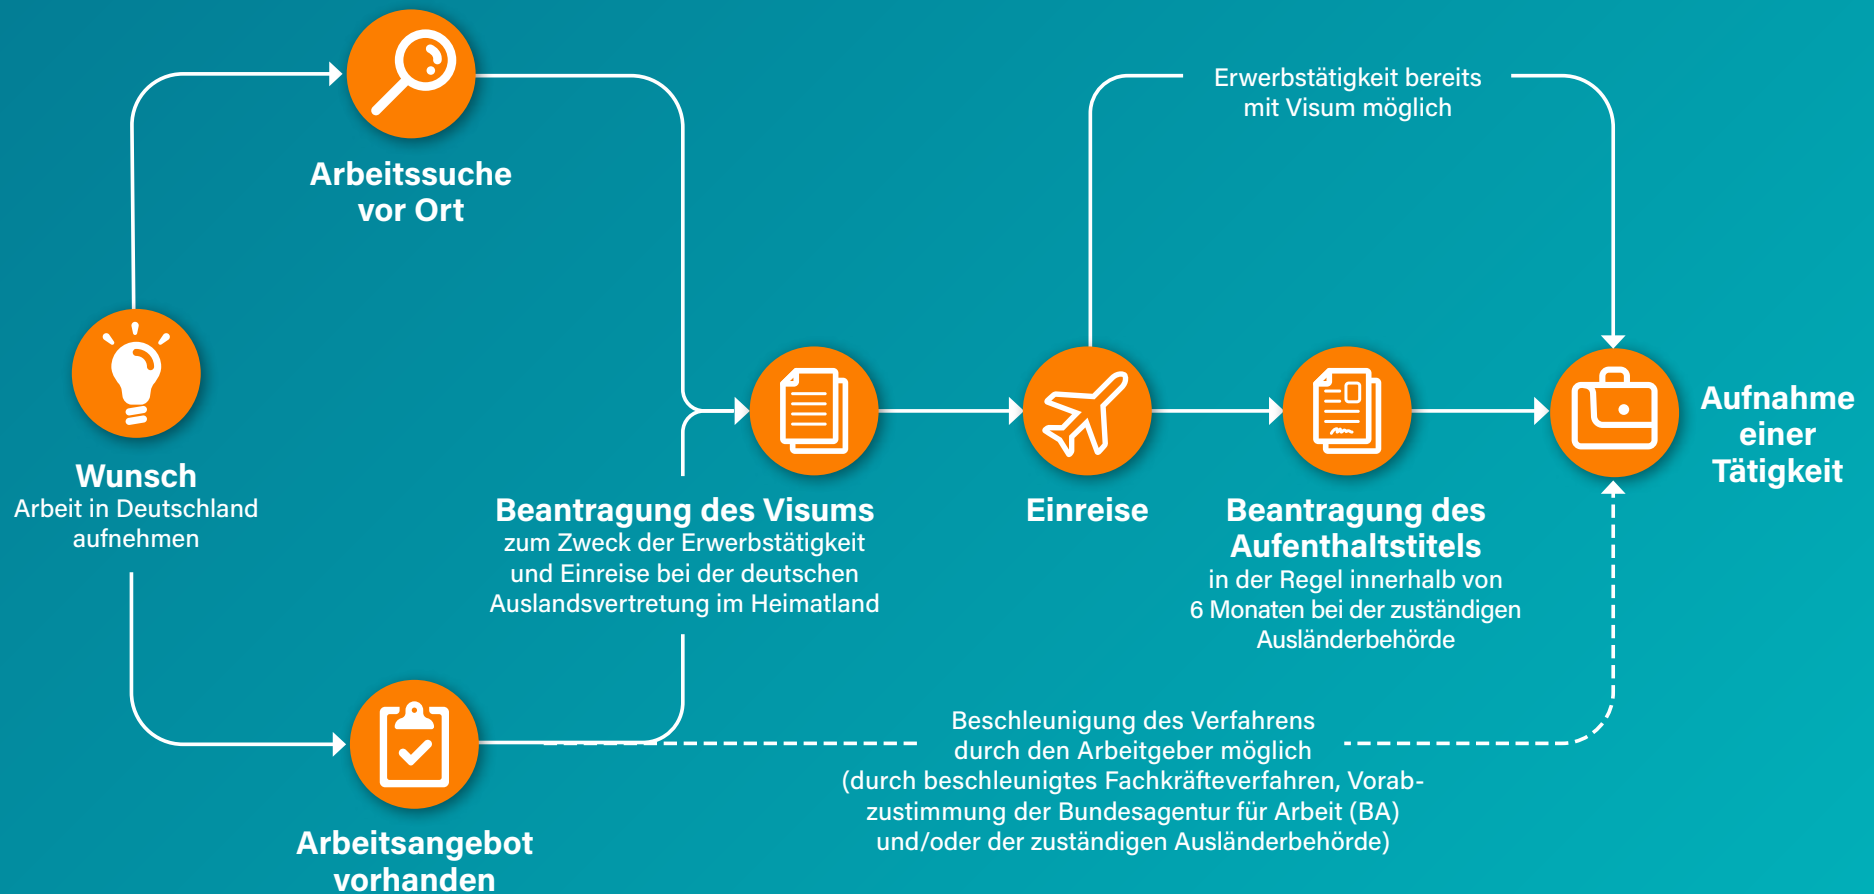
Wunsch
Arbeit in Deutschland aufnehmen

Arbeitssuche vor Ort

Arbeitsangebot vorhanden

Beantragung des Visums
zum Zweck der Erwerbstätigkeit und Einreise bei der deutschen Auslandsvertretung im Heimatland

Erwerbstätigkeit bereits mit Visum möglich

Einreise

Beantragung des Aufenthaltstitels
in der Regel innerhalb von 6 Monaten bei der zuständigen Ausländerbehörde

Aufnahme einer Tätigkeit

Beschleunigung des Verfahrens durch den Arbeitgeber möglich (durch beschleunigtes Fachkräfteverfahren, Vorabzustimmung der Bundesagentur für Arbeit (BA) und/oder der zuständigen Ausländerbehörde)